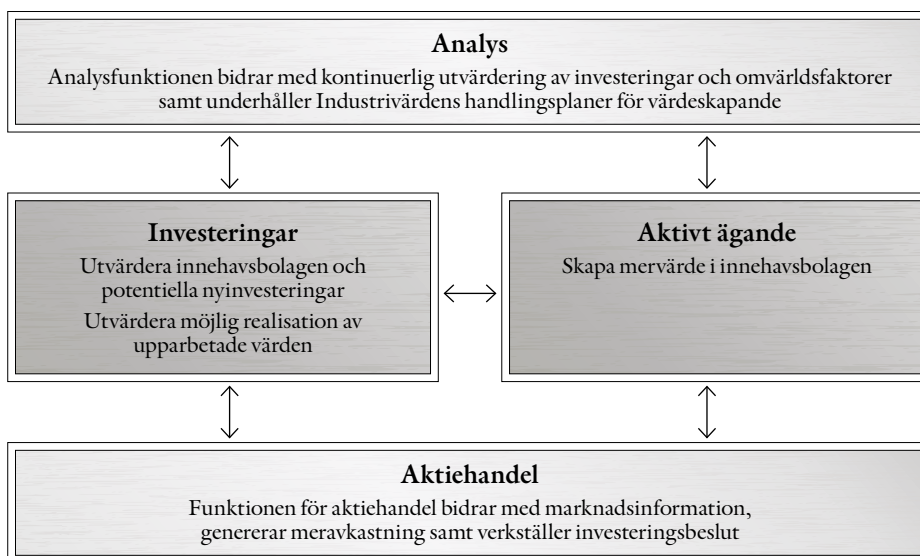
Analys

Analysfunktionen bidrar med kontinuerlig utvärdering av investeringar och omvärldsfaktorer samt underhåller Industrivärdens handlingsplaner för värdeskapande

Investeringar

Utvärdera innehavsbolagen och potentiella nyinvesteringar

Utvärdera möjlig realisation av upparbetade värden

Aktivt ägande

Skapa mervärde i innehavsbolagen

Aktiehandel

Funktionen för aktiehandel bidrar med marknadsinformation, genererar meravkastning samt verkställer investeringsbeslut